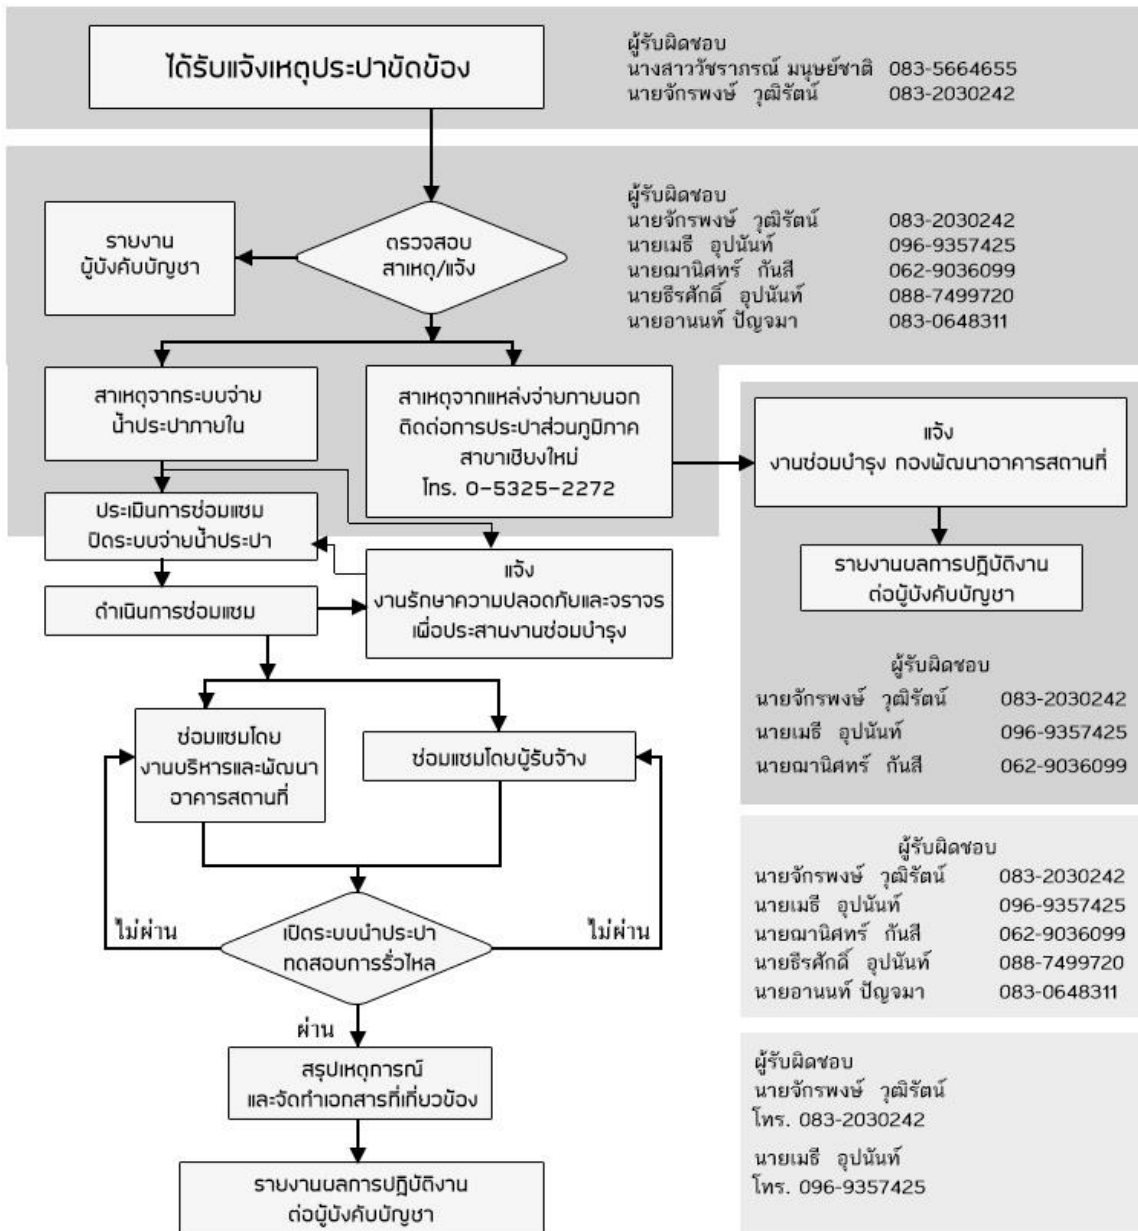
ได้รับแจ้งเหตุประปาขัดข้อง

ผู้รับผิดชอบ
นางสาววัชราภรณ์ มนุษย์ชาติ 083-5664655
นายจักรพงษ์ วุฒิรัตน์ 083-2030242

รายงาน
ผู้บังคับบัญชา

ตรวจสอบ
สาเหตุ/แจ้ง

ผู้รับผิดชอบ
นายจักรพงษ์ วุฒิรัตน์ 083-2030242
นายเมธี อุปนันท์ 096-9357425
นายณานิศทร์ กันสี 062-9036099
นายธีรศักดิ์ อุปนันท์ 088-7499720
นายอานนท์ ปัญจมา 083-0648311

สาเหตุจากระบบจ่าย
น้ำประปาภายใน

สาเหตุจากแหล่งจ่ายภายนอก
ติดต่อการประปาส่วนภูมิภาค
สาขาเชียงใหม่
โทร. 0-5325-2272

แจ้ง
งานซ่อมบำรุง กองพัฒนาอาคารสถานที่

รายงานผลการปฏิบัติงาน
ต่อผู้บังคับบัญชา

ประเมินการซ่อมแซม
ปิดระบบจ่ายน้ำประปา

แจ้ง
งานรักษาความปลอดภัยและจราจร
เพื่อประสานงานซ่อมบำรุง

ดำเนินการซ่อมแซม

ผู้รับผิดชอบ
นายจักรพงษ์ วุฒิรัตน์ 083-2030242
นายเมธี อุปนันท์ 096-9357425
นายณานิศทร์ กันสี 062-9036099

ซ่อมแซมโดย
งานบริหารและพัฒนา
อาคารสถานที่

ซ่อมแซมโดยผู้รับจ้าง

ผู้รับผิดชอบ
นายจักรพงษ์ วุฒิรัตน์ 083-2030242
นายเมธี อุปนันท์ 096-9357425
นายณานิศทร์ กันสี 062-9036099
นายธีรศักดิ์ อุปนันท์ 088-7499720
นายอานนท์ ปัญจมา 083-0648311

ไม่ผ่าน

เปิดระบบน้ำประปา
ทดสอบการรั่วไหล

ไม่ผ่าน

ผ่าน

สรุปเหตุการณ์
และจัดทำเอกสารที่เกี่ยวข้อง

ผู้รับผิดชอบ
นายจักรพงษ์ วุฒิรัตน์
โทร. 083-2030242
นายเมธี อุปนันท์
โทร. 096-9357425

รายงานผลการปฏิบัติงาน
ต่อผู้บังคับบัญชา